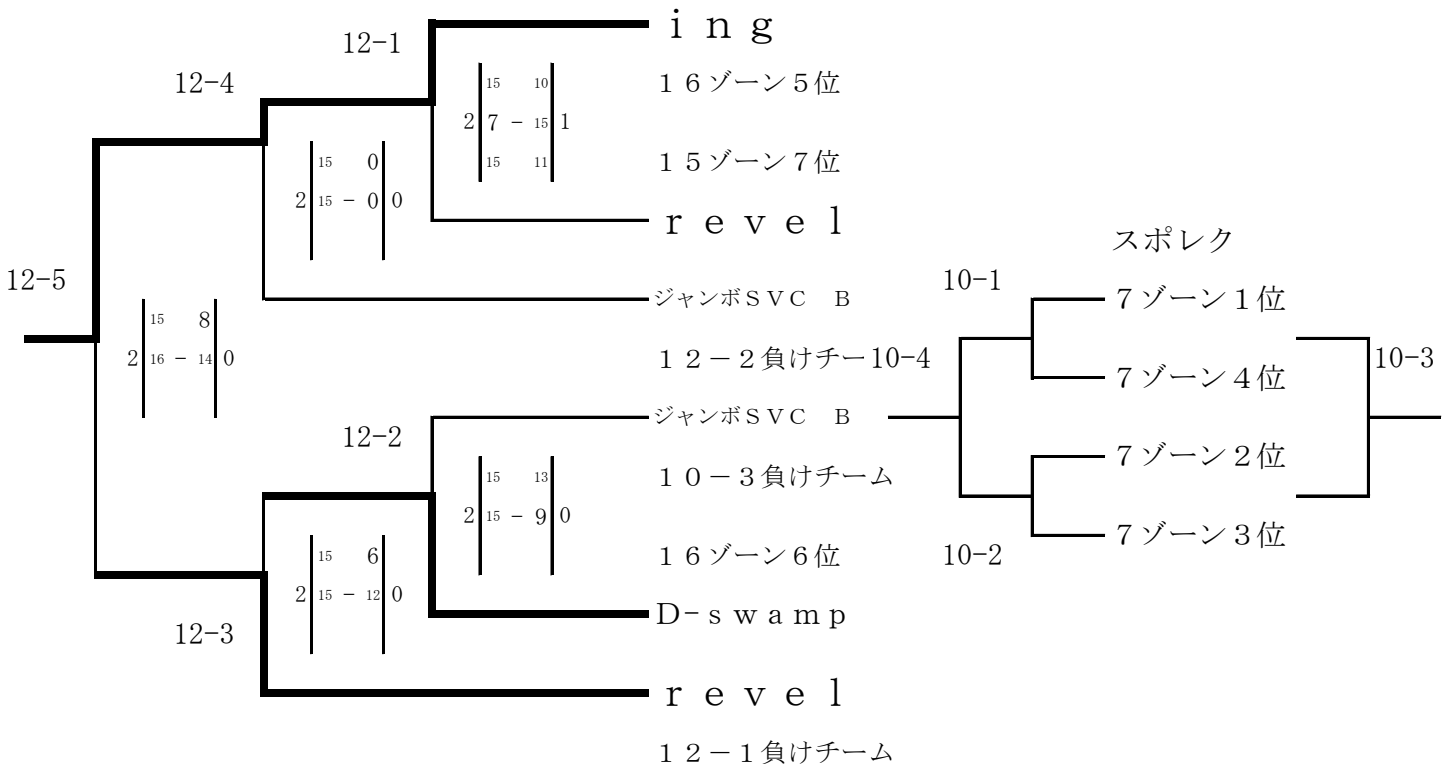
12-1
12-4
12-5
ｉｎｇ
１６ゾーン5位
１５ゾーン7位
ｒｅｖｅｌ
2 | 15 7 15 – 10 15 11 | 1
2 | 15 15 – 0 0 | 0
2 | 15 16 – 8 14 | 0
ジャンボＳＶＣ　Ｂ
１２－２負けチー10-4
ジャンボＳＶＣ　Ｂ
12-2
１０－３負けチーム
2 | 15 15 – 13 9 | 0
１６ゾーン6位
2 | 15 15 – 6 12 | 0
D-ｓｗａｍｐ
12-3
ｒｅｖｅｌ
１２－１負けチーム
スポレク
10-1
７ゾーン１位
７ゾーン４位
10-3
７ゾーン２位
７ゾーン３位
10-2